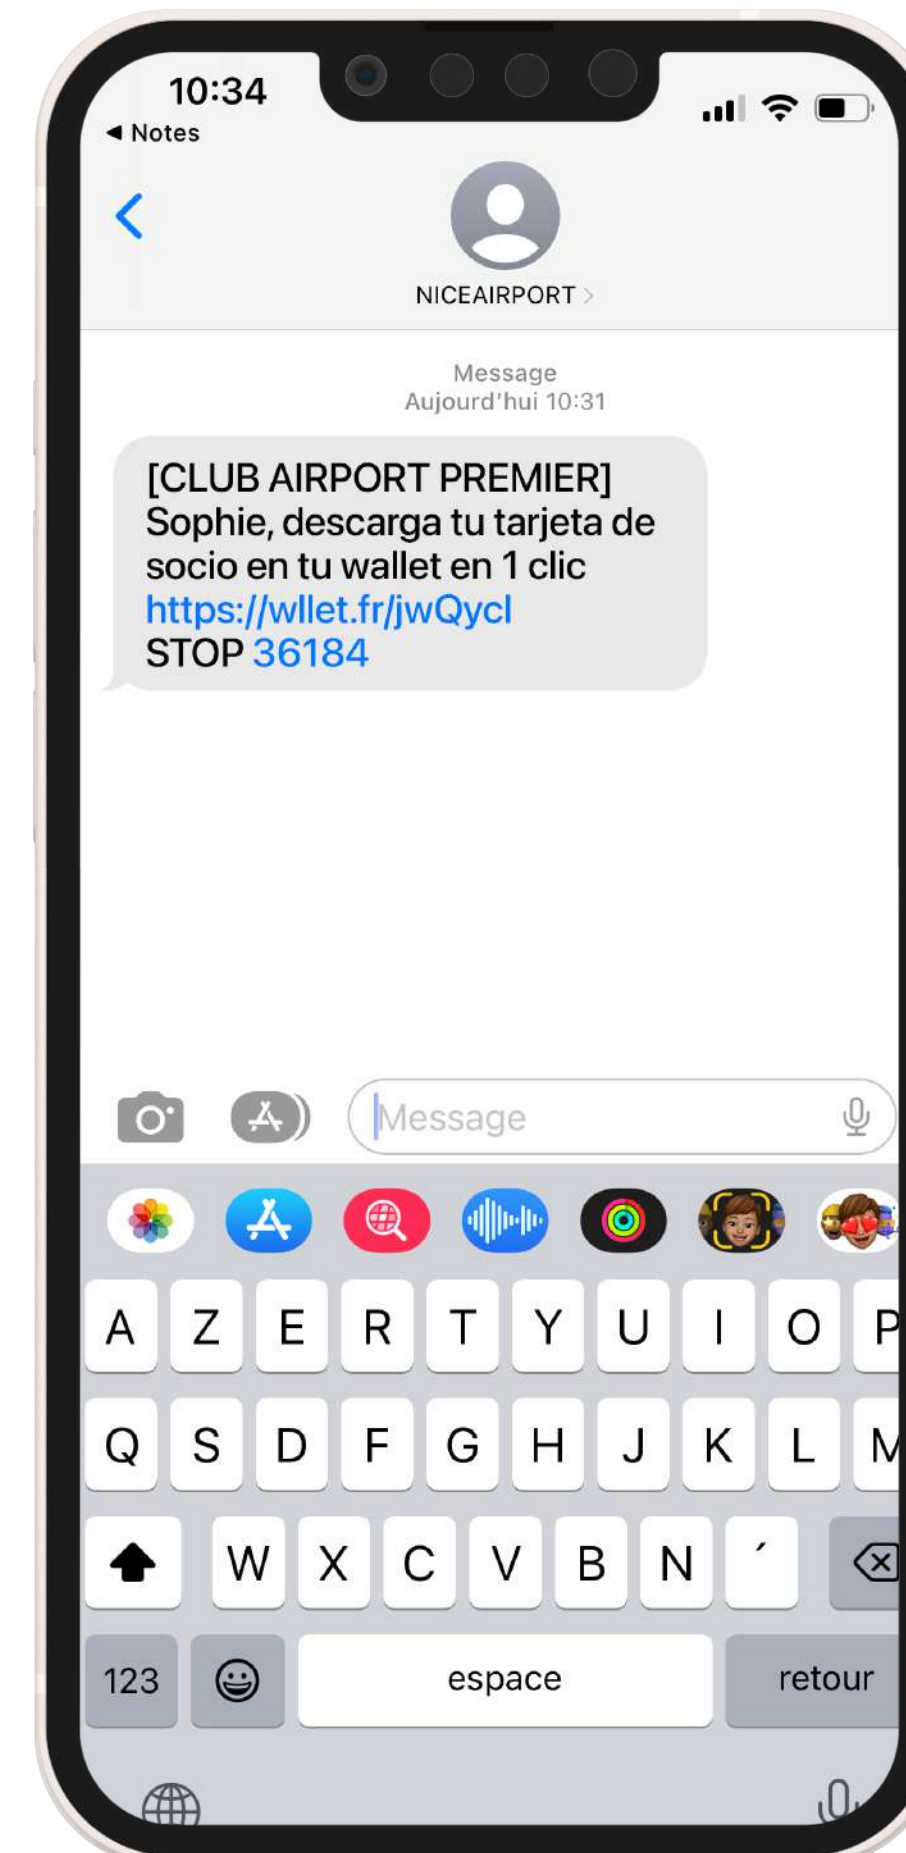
10:34
◂ Notes

NICEAIRPORT >

Message
Aujourd'hui 10:31

[CLUB AIRPORT PREMIER]
Sophie, descarga tu tarjeta de socio en tu wallet en 1 clic
https://wllet.fr/jwQycl
STOP 36184

Message

A Z E R T Y U I O P
Q S D F G H J K L M
W X C V B N ´
123 espace retour